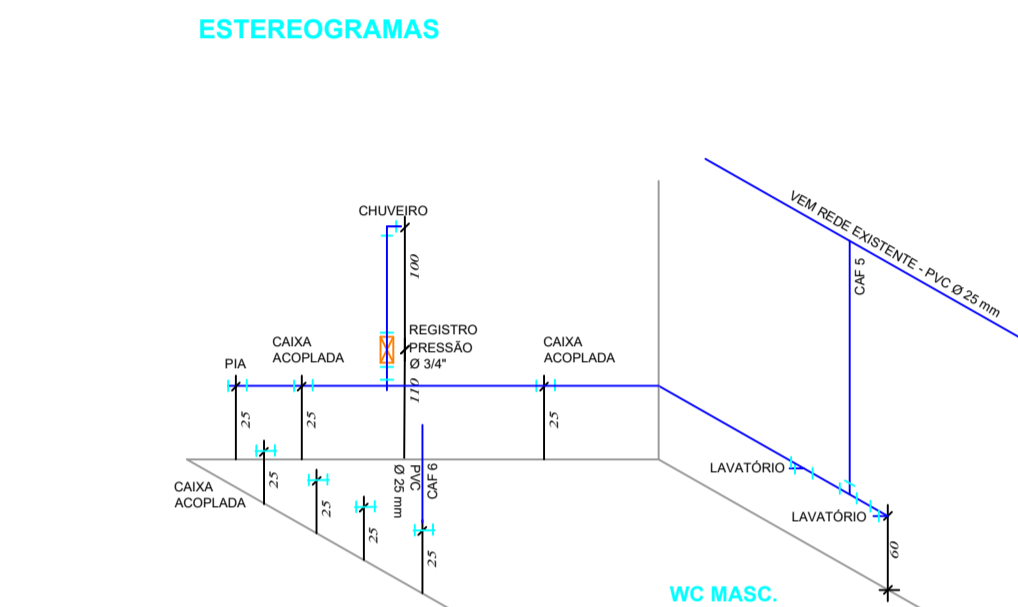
ESTEREOGRAMAS

VEM REDE EXISTENTE - PVC Ø 25 mm

CAF 5

CHUVEIRO

100

REGISTRO PRESSÃO Ø 3/4"

CAIXA ACOPLADA

PIA

CAIXA ACOPLADA

110

25

25

25

CAIXA ACOPLADA

25

25

25

PVC Ø 25 mm

CAF 6

25

LAVATÓRIO

LAVATÓRIO

60

WC MASC.